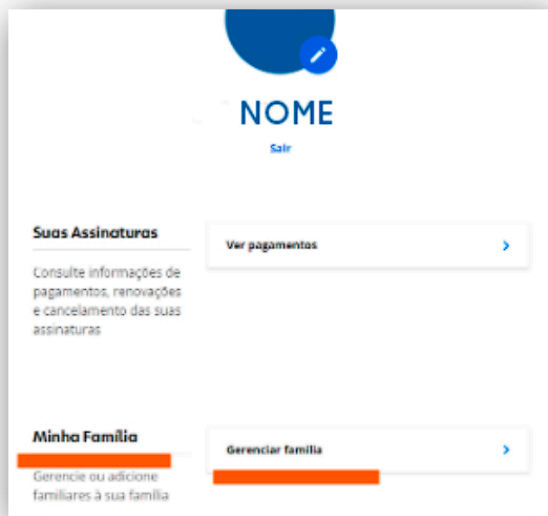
NOME

Sair

Suas Assinaturas

Consulte informações de pagamentos, renovações e cancelamento das suas assinaturas

Ver pagamentos

Minha Família

Gerencie ou adicione familiares à sua família

Gerenciar família